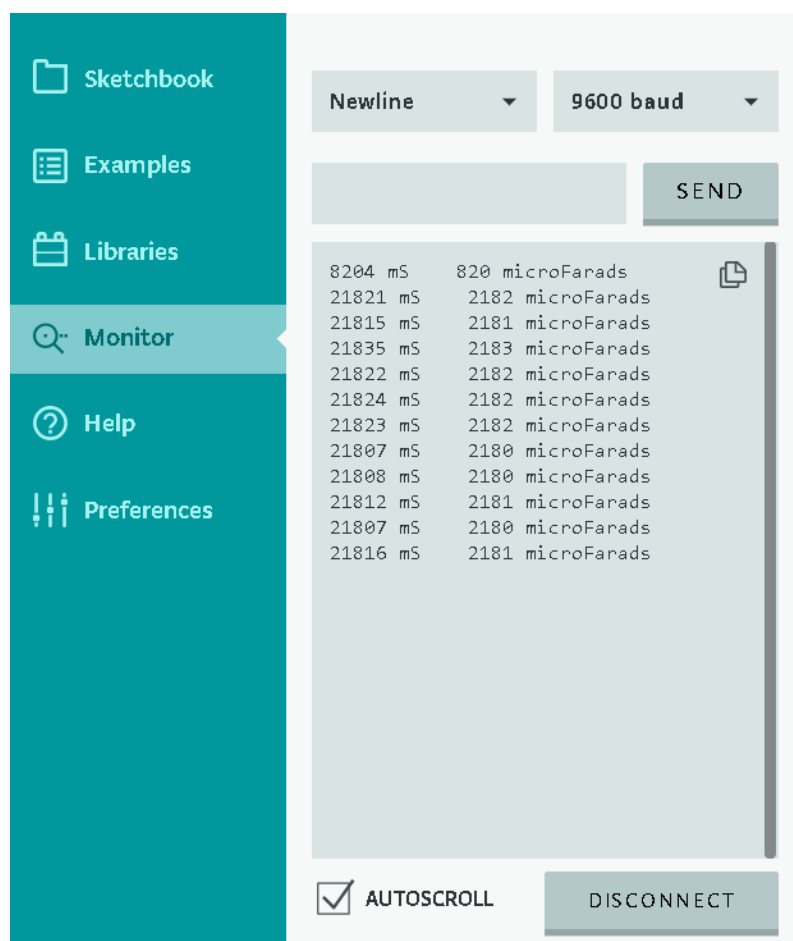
Sketchbook
Examples
Libraries
Monitor
Help
Preferences

Newline
9600 baud
SEND

8204 mS 820 microFarads
21821 mS 2182 microFarads
21815 mS 2181 microFarads
21835 mS 2183 microFarads
21822 mS 2182 microFarads
21824 mS 2182 microFarads
21823 mS 2182 microFarads
21807 mS 2180 microFarads
21808 mS 2180 microFarads
21812 mS 2181 microFarads
21807 mS 2180 microFarads
21816 mS 2181 microFarads

AUTOSCROLL
DISCONNECT